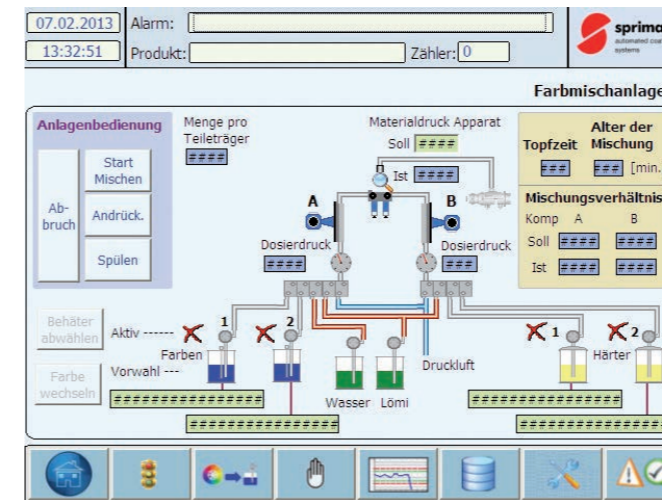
07.02.2013
13:32:51
Alarm:
Produkt:
Zähler: 0

sprimo
automated coating systems

Farbmischanlage

Anlagenbedienung
Ab-bruch
Start Mischen
Andrück.
Spülen

Menge pro Teileträger
####

Materialdruck Apparat
Soll ####
Ist ####

A
B
Dosierdruck
####
Dosierdruck
###

Topfzeit
###
Alter der Mischung
### [min.

Mischungsverhältnis
Komp A B
Soll #### ####
Ist #### ####

Behäter abwählen
Farbe wechseln
Aktiv ------
Vorwahl ---
1
2
Farben
Wasser
Lömi
Druckluft
1
2
Härter
################
################
################
################